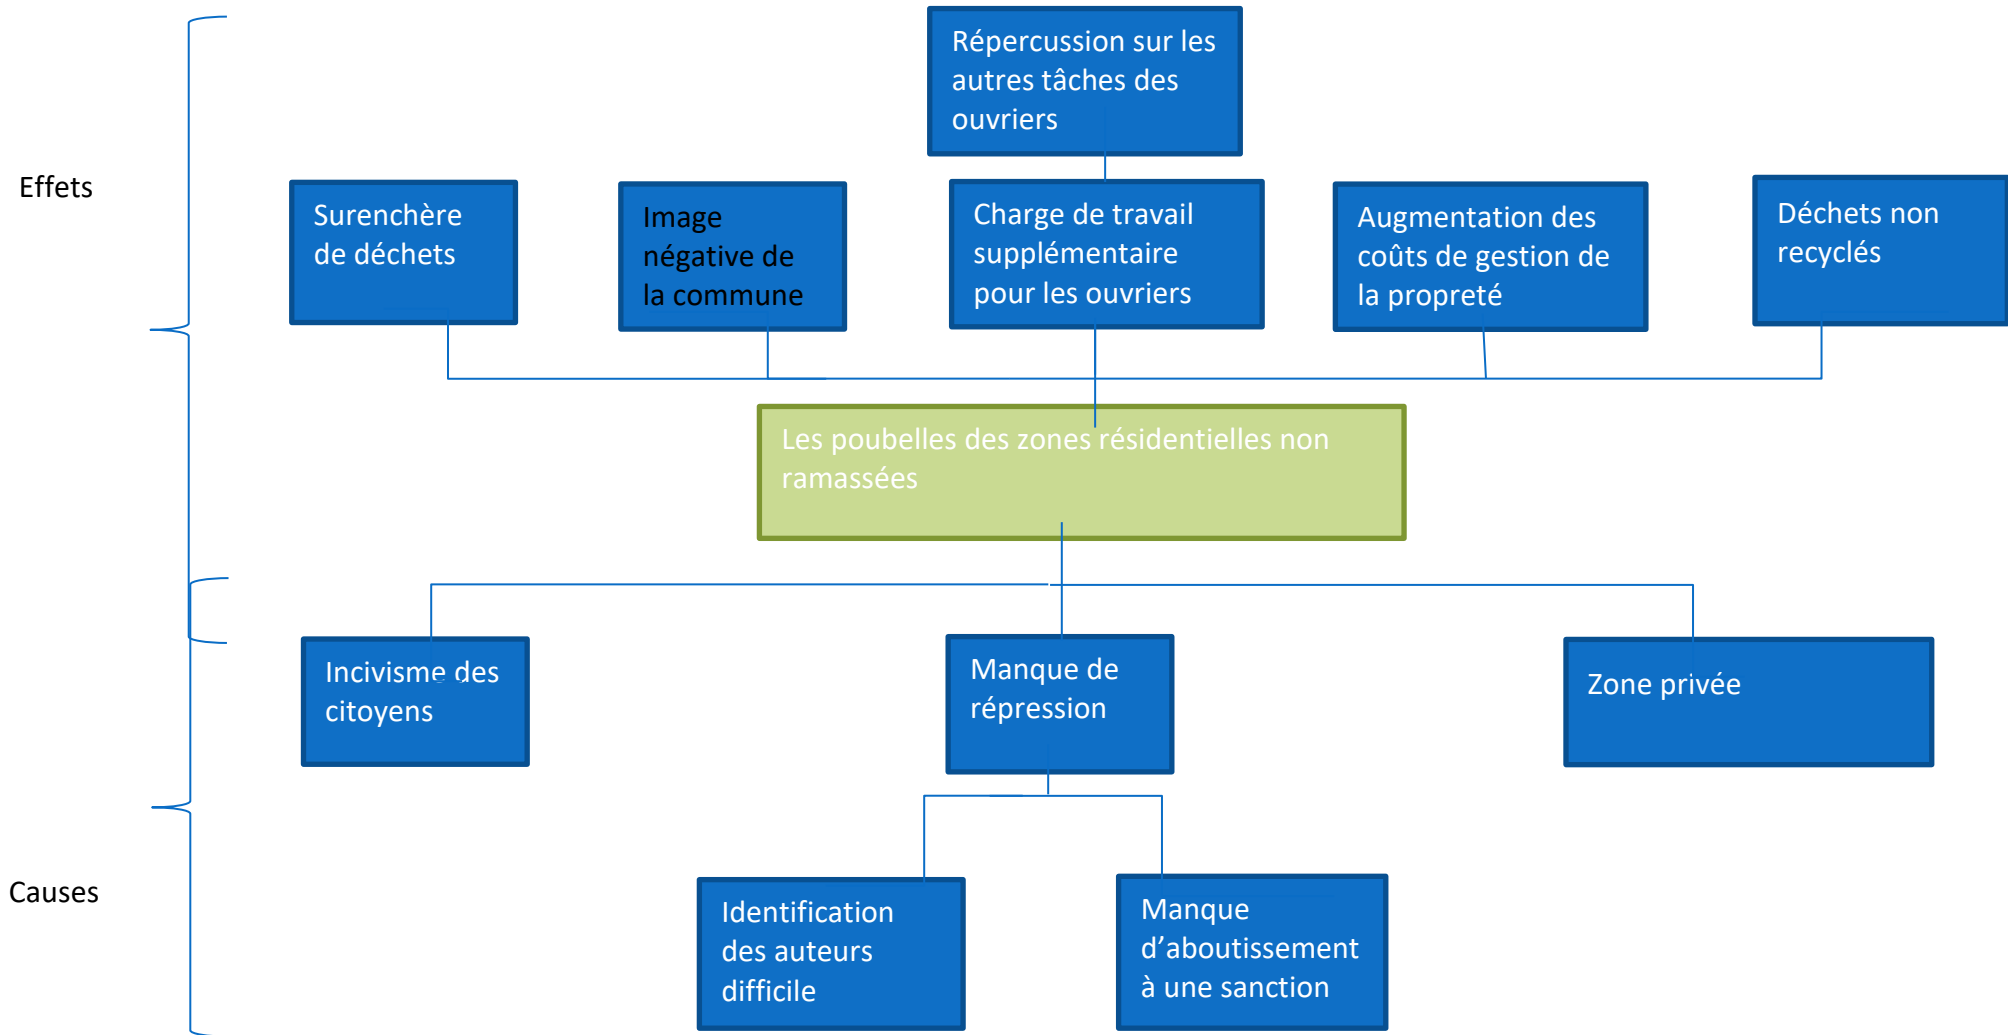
Effets

Répercussion sur les autres tâches des ouvriers

Surenchère de déchets

Image négative de la commune

Charge de travail supplémentaire pour les ouvriers

Augmentation des coûts de gestion de la propreté

Déchets non recyclés

Les poubelles des zones résidentielles non ramassées

Incivisme des citoyens

Manque de répression

Zone privée

Causes

Identification des auteurs difficile

Manque d'aboutissement à une sanction